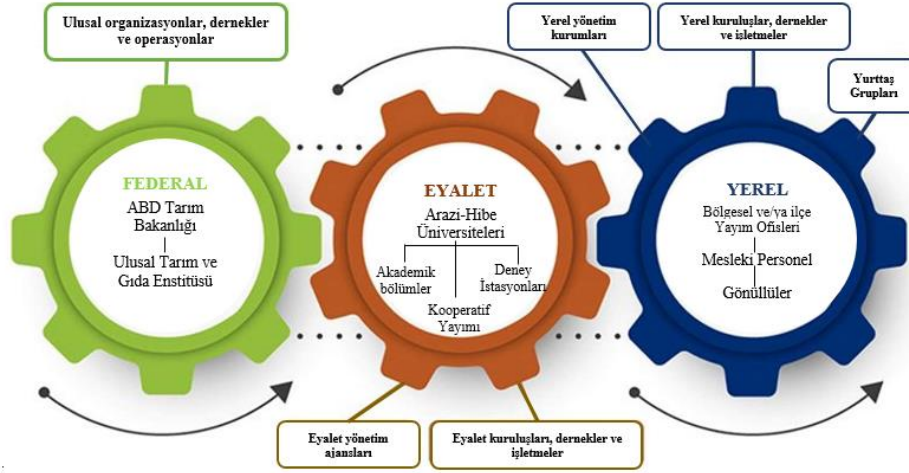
Ulusal organizasyonlar, dernekler ve operasyonlar

Yerel yönetim kurumları

Yerel kuruluşlar, dernekler ve işletmeler

Yurttaş Grupları

FEDERAL
ABD Tarım Bakanlığı
Ulusal Tarım ve Gıda Enstitüsü

EYALET
Arazi-Hibe Üniversiteleri
Akademik bölümler
Deney İstasyonları
Kooperatif Yayımı

YEREL
Bölgesel ve/ya ilçe Yayım Ofisleri
Mesleki Personel
Gönüllüler

Eyalet yönetim ajansları

Eyalet kuruluşları, dernekler ve işletmeler